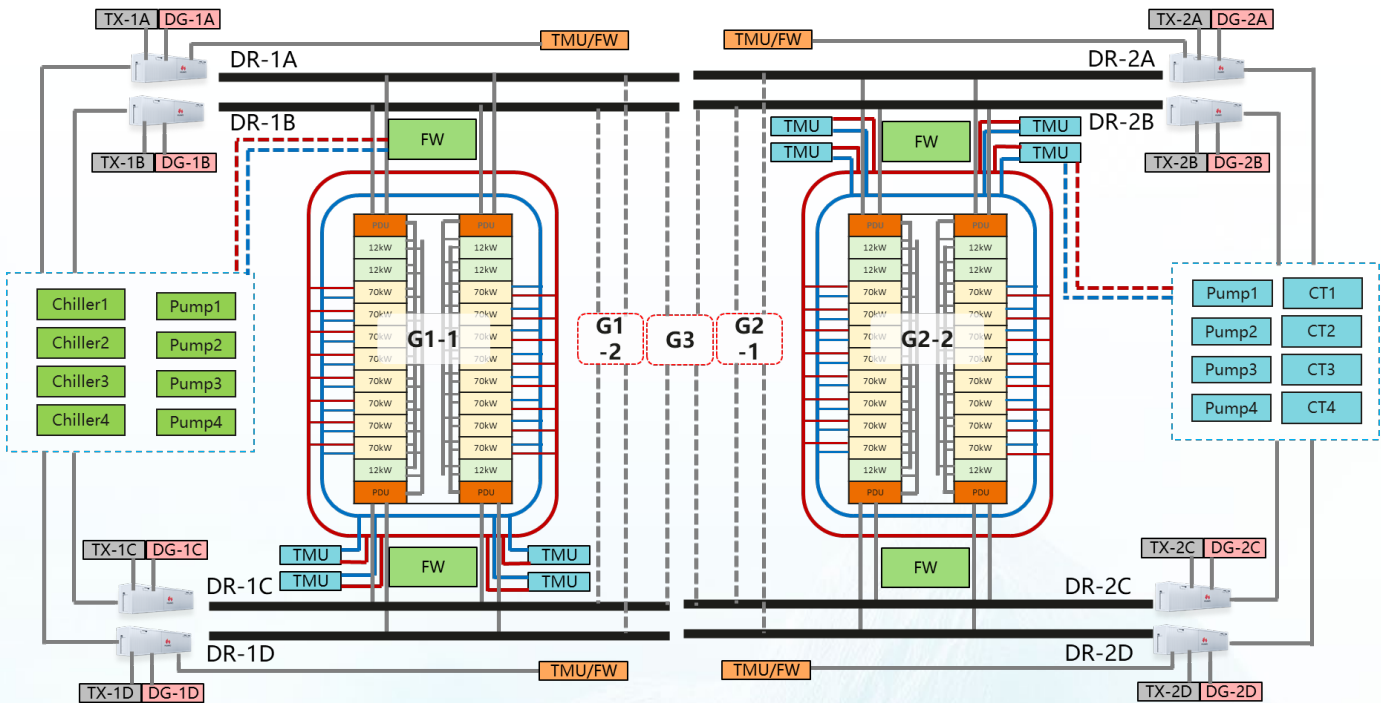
TX-1A DG-1A
TMU/FW
TMU/FW
TX-2A DG-2A
DR-1A
DR-2A
DR-1B
DR-2B
FW
TMU
TMU
FW
TMU
TMU
TX-1B DG-1B
TX-2B DG-2B
PDU
12kW
12kW
70kW
70kW
70kW
70kW
70kW
70kW
70kW
70kW
12kW
PDU
PDU
12kW
12kW
70kW
70kW
70kW
70kW
70kW
70kW
70kW
70kW
12kW
PDU
Chiller1
Chiller2
Chiller3
Chiller4
Pump1
Pump2
Pump3
Pump4
G1-1
G1 -2
G3
G2 -1
G2-2
PDU
12kW
12kW
70kW
70kW
70kW
70kW
70kW
70kW
70kW
70kW
12kW
PDU
PDU
12kW
12kW
70kW
70kW
70kW
70kW
70kW
70kW
70kW
70kW
12kW
PDU
Pump1
Pump2
Pump3
Pump4
CT1
CT2
CT3
CT4
TX-1C DG-1C
TMU
TMU
FW
TMU
TMU
FW
TX-2C DG-2C
DR-1C
DR-2C
DR-1D
DR-2D
TMU/FW
TMU/FW
TX-1D DG-1D
TX-2D DG-2D